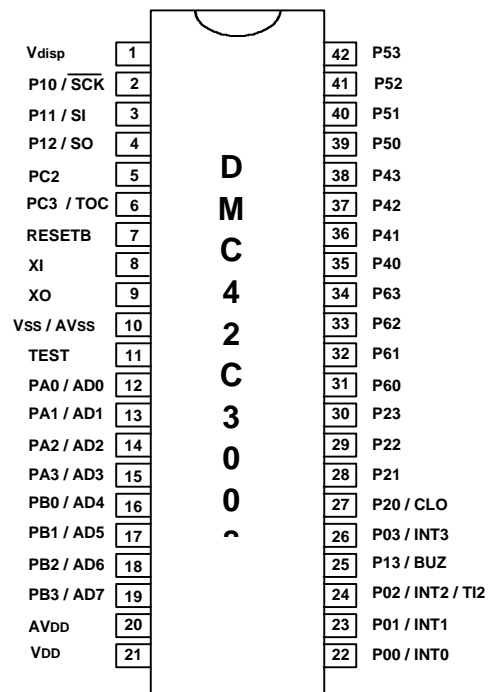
Vdisp 1
P10 / $\overline{SCK}$ 2
P11 / SI 3
P12 / SO 4
PC2 5
PC3 / TOC 6
RESETB 7
XI 8
XO 9
Vss / AVss 10
TEST 11
PA0 / AD0 12
PA1 / AD1 13
PA2 / AD2 14
PA3 / AD3 15
PB0 / AD4 16
PB1 / AD5 17
PB2 / AD6 18
PB3 / AD7 19
AVDD 20
VDD 21

D
M
C
4
2
C
3
0
0
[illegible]

42 P53
41 P52
40 P51
39 P50
38 P43
37 P42
36 P41
35 P40
34 P63
33 P62
32 P61
31 P60
30 P23
29 P22
28 P21
27 P20 / CLO
26 P03 / INT3
25 P13 / BUZ
24 P02 / INT2 / TI2
23 P01 / INT1
22 P00 / INT0